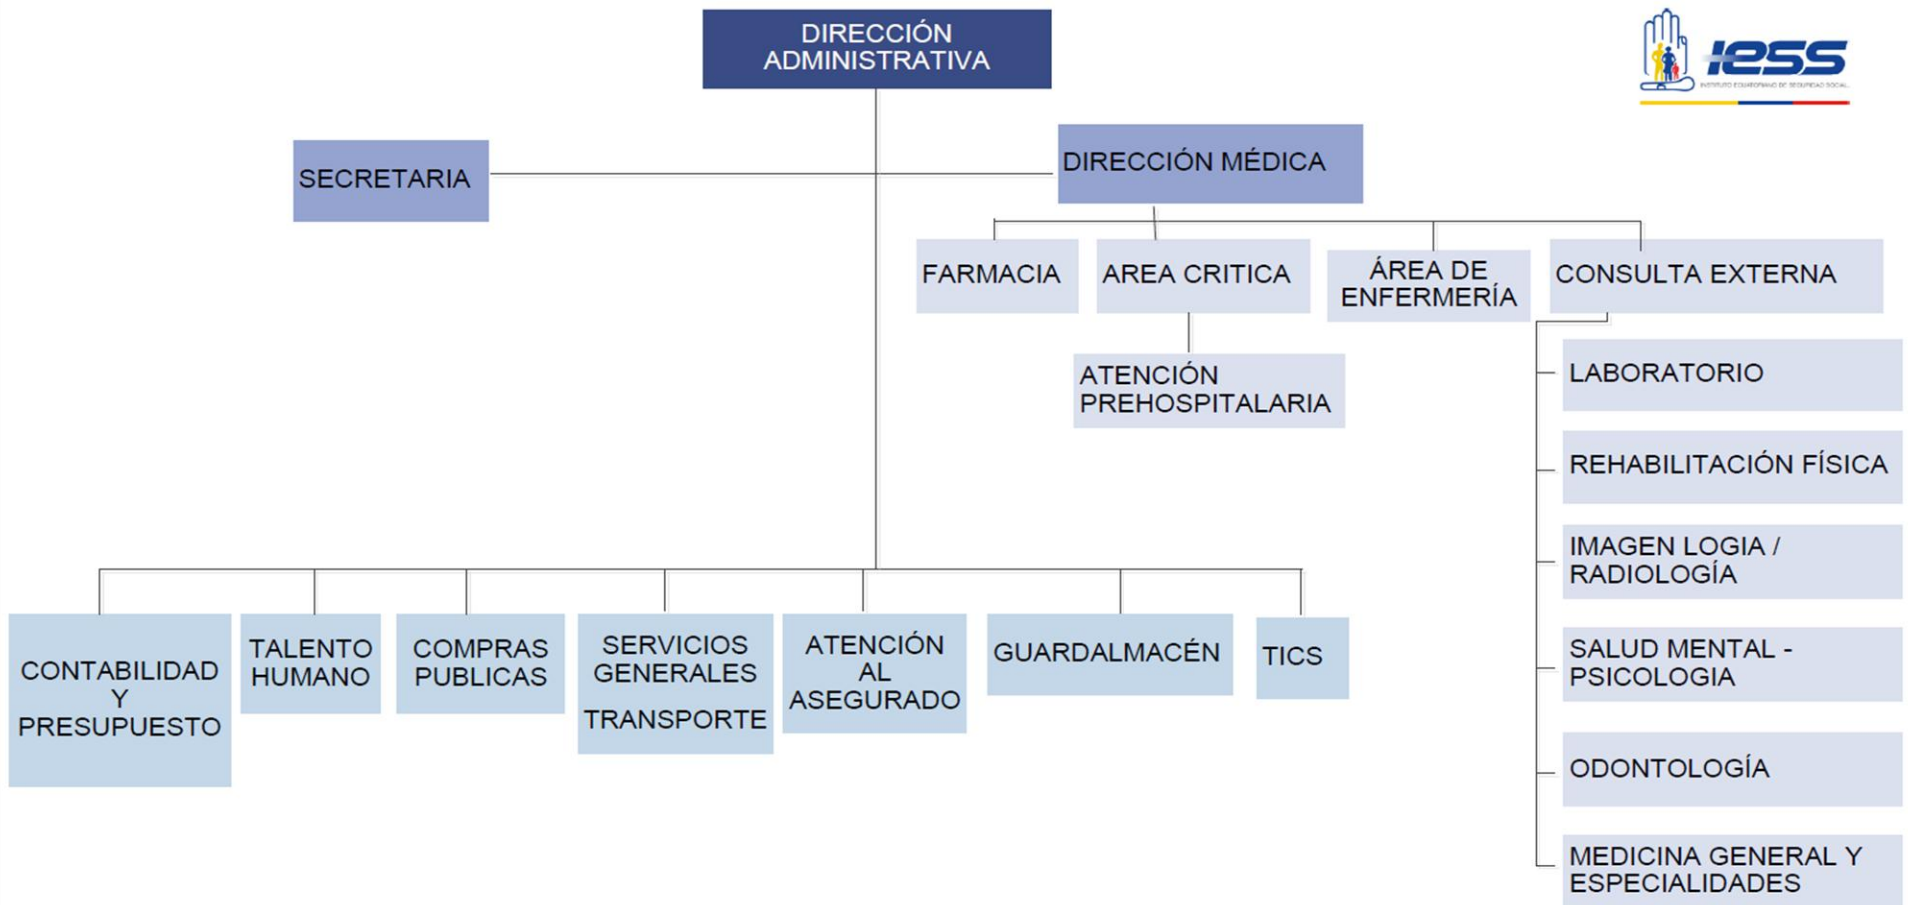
DIRECCIÓN ADMINISTRATIVA

iess
INSTITUTO ECUATORIANO DE SEGURIDAD SOCIAL

SECRETARIA

DIRECCIÓN MÉDICA

FARMACIA

AREA CRITICA

ÁREA DE ENFERMERÍA

CONSULTA EXTERNA

ATENCIÓN PREHOSPITALARIA

LABORATORIO

REHABILITACIÓN FÍSICA

IMAGEN LOGIA / RADIOLOGÍA

SALUD MENTAL - PSICOLOGIA

ODONTOLOGÍA

MEDICINA GENERAL Y ESPECIALIDADES

CONTABILIDAD Y PRESUPUESTO

TALENTO HUMANO

COMPRAS PUBLICAS

SERVICIOS GENERALES

TRANSPORTE

ATENCIÓN AL ASEGURADO

GUARDALMACÉN

TICS